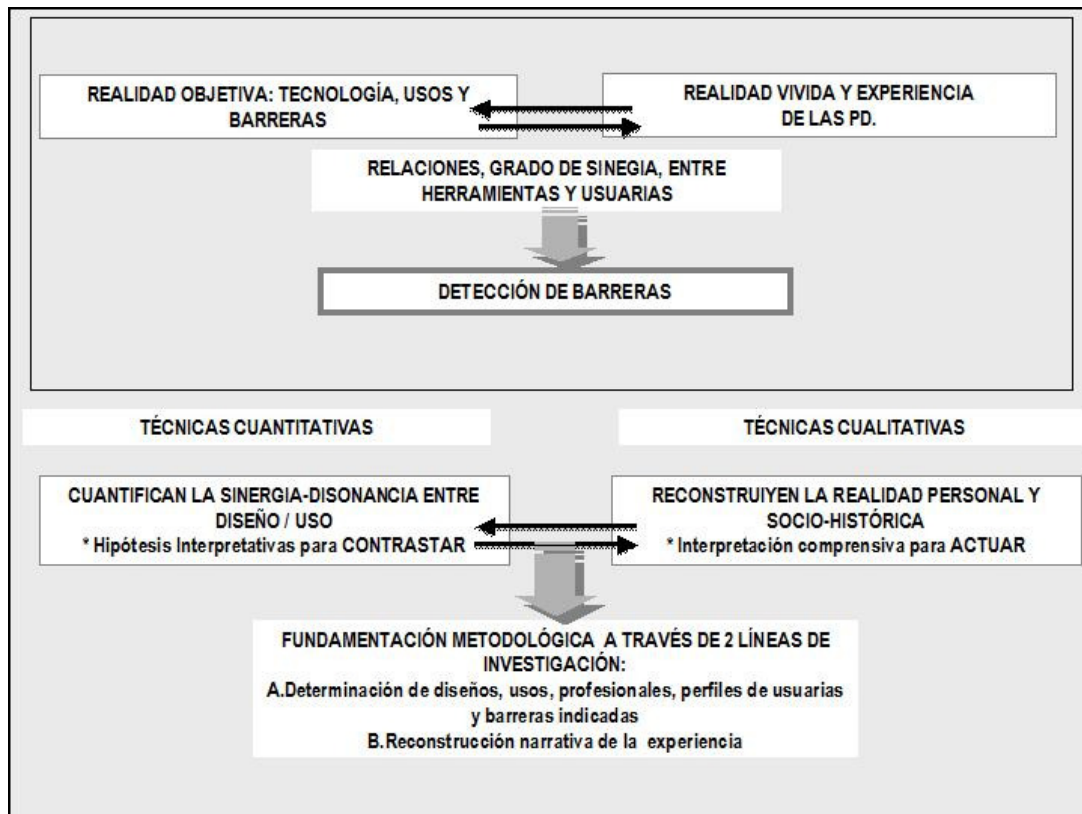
REALIDAD OBJETIVA: TECNOLOGÍA, USOS Y BARRERAS

REALIDAD VIVIDA Y EXPERIENCIA DE LAS PD.

RELACIONES, GRADO DE SINEGIA, ENTRE HERRAMIENTAS Y USUARIAS

DETECCIÓN DE BARRERAS

TÉCNICAS CUANTITATIVAS

TÉCNICAS CUALITATIVAS

CUANTIFICAN LA SINERGIA-DISONANCIA ENTRE DISEÑO / USO
* Hipótesis Interpretativas para CONTRASTAR

RECONSTRUIYEN LA REALIDAD PERSONAL Y SOCIO-HISTÓRICA
* Interpretación comprensiva para ACTUAR

FUNDAMENTACIÓN METODOLÓGICA A TRAVÉS DE 2 LÍNEAS DE INVESTIGACIÓN:
A.Determinación de diseños, usos, profesionales, perfiles de usuarias y barreras indicadas
B.Reconstrucción narrativa de la experiencia